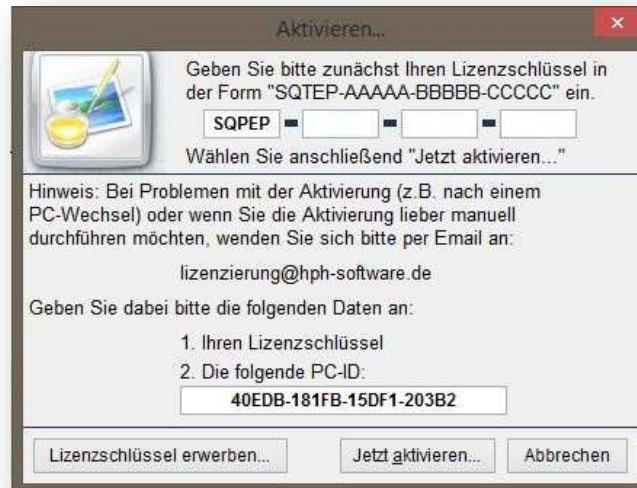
Aktivieren...

Geben Sie bitte zunächst Ihren Lizenzschlüssel in der Form "SQTEP-AAAAA-BBBBB-CCCCC" ein.

SQPEP - - -

Wählen Sie anschließend "Jetzt aktivieren..."

Hinweis: Bei Problemen mit der Aktivierung (z.B. nach einem PC-Wechsel) oder wenn Sie die Aktivierung lieber manuell durchführen möchten, wenden Sie sich bitte per Email an:

lizenzierung@hph-software.de

Geben Sie dabei bitte die folgenden Daten an:

1. Ihren Lizenzschlüssel
2. Die folgende PC-ID:

40EDB-181FB-15DF1-203B2

Lizenzschlüssel erwerben... Jetzt aktivieren... Abbrechen